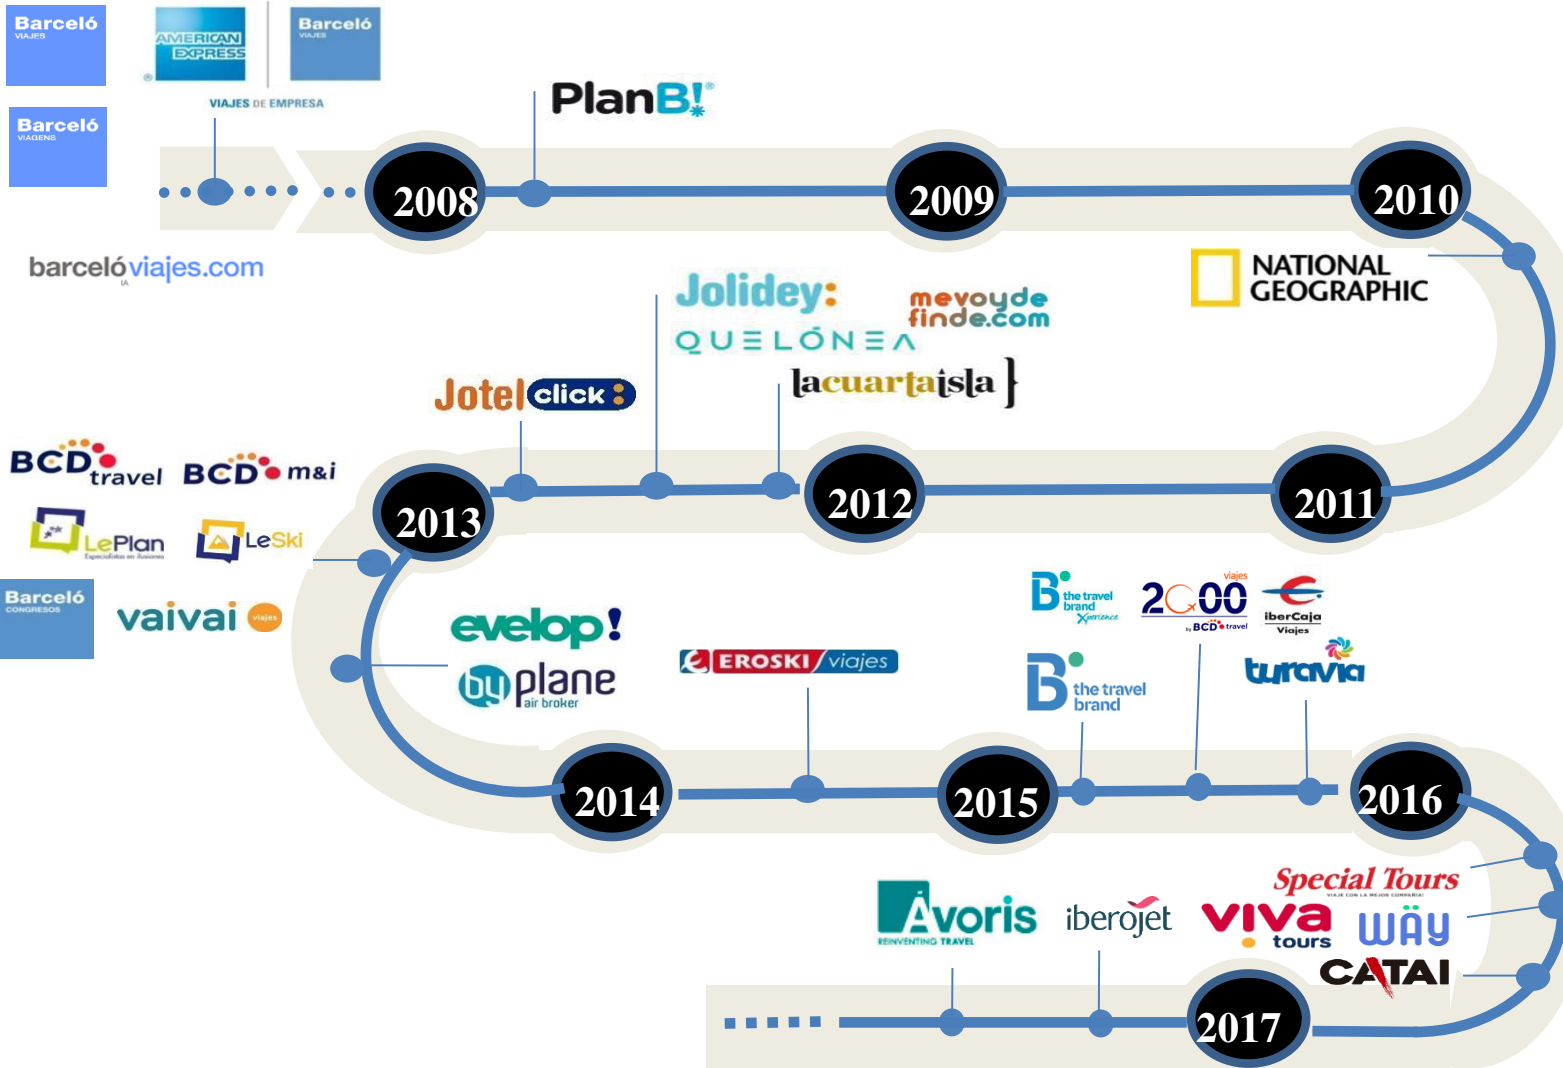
Barceló VIAJES

AMERICAN EXPRESS

Barceló VIAJES

VIAJES DE EMPRESA

Barceló VIAGENS

PlanB!

2008

2009

2010

barcelóviajes.com

NATIONAL GEOGRAPHIC

Jolidey:

QUELÓNEA

mevoydefinde.com

lacuartaisla

Jotelclick

2013

2012

2011

BCD travel

BCD m&i

LePlan

LeSki

Barceló CONGRESOS

vaivai viajes

evelop!

byplane air broker

EROSKI viajes

the travel brand Xperience

2000 viajes by BCD travel

IberCaja Viajes

the travel brand

turavia

2014

2015

2016

Special Tours

Ávoris REINVENTING TRAVEL

iberojet

viva tours

WAY

CATAI

2017